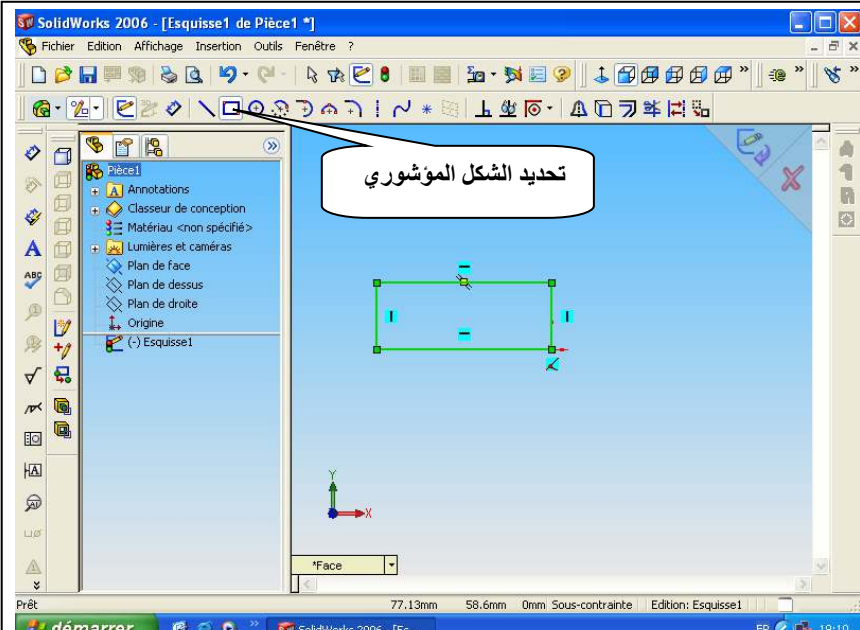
SolidWorks 2006 - [Esquisse1 de Pièce1 *]

Fichier Edition Affichage Insertion Outils Fenêtre ?

تحديد الشكل المؤشوري

Pièce1
Annotations
Classeur de conception
Matériau <non spécifié>
Lumières et caméras
Plan de face
Plan de dessus
Plan de droite
Origine
(-) Esquisse1

Y
X

*Face

Prêt 77.13mm 58.6mm 0mm Sous-contrainte Edition: Esquisse1

démarrer SolidWorks 2006 - [Es... FR 18:10